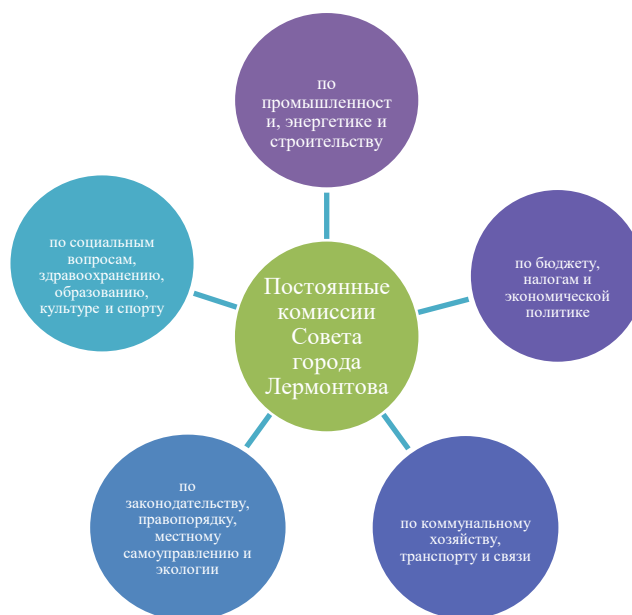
Постоянные комиссии Совета города Лермонтова

по промышленност и, энергетике и строительству

по бюджету, налогам и экономической политике

по коммунальному хозяйству, транспорту и связи

по законодательству, правопорядку, местному самоуправлению и экологии

по социальным вопросам, здравоохранению, образованию, культуре и спорту